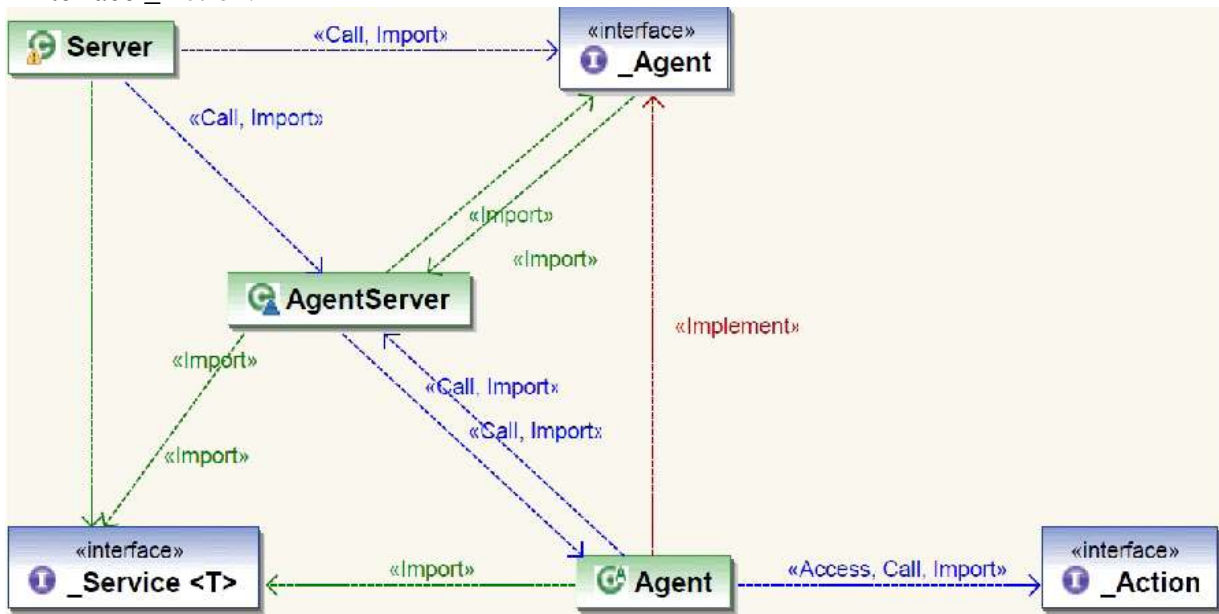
Server

«Call, Import»

«interface»
_Agent

«Call, Import»

«Import»

«Import»

AgentServer

«Implement»

«Import»

«Call, Import»

«Call, Import»

«Import»

«interface»
_Service <T>

«Import»

Agent

«Access, Call, Import»

«interface»
_Action